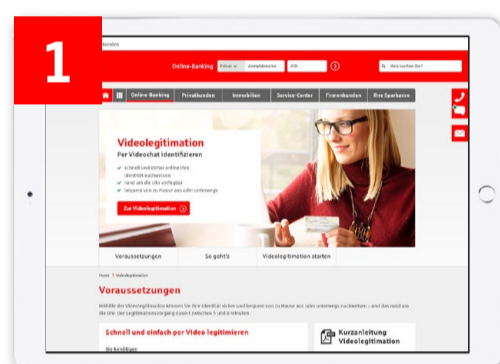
1

Online-Banking

Was suchen Sie?

Online-Banking | Privatkunden | Immobilien | Service-Center | Firmenkunden | Ihre Sparkasse

Videolegitimation
Per Videochat identifizieren

Zur Videolegitimation

Voraussetzungen | So geht's | Videolegitimation starten

Voraussetzungen

Schnell und einfach per Video legitimieren

Kurzanleitung Videolegitimation